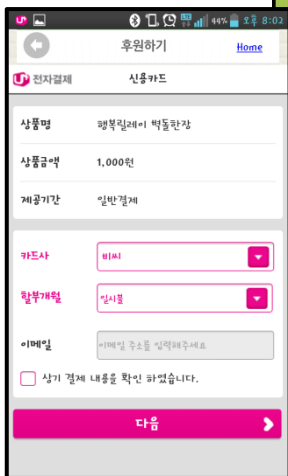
44% 오후 8:02

후원하기

Home

전자결제

신용카드

상품명 행복릴레이 벽돌한장

상품금액 1,000원

제공기간 일반결제

카드사 비씨

할부개월 일시불

이메일 이메일 주소를 입력해주세요

상기 결제 내용을 확인 하였습니다.

다음